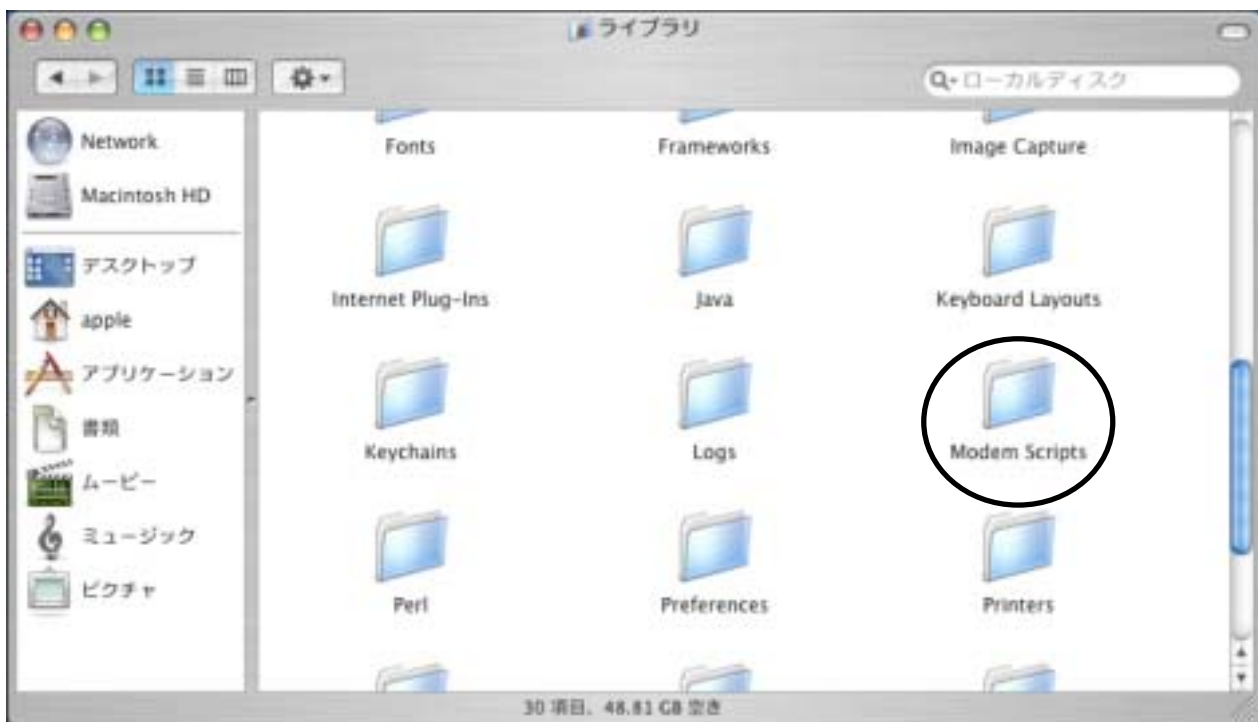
ライブラリ

ローカルディスク

Network
Macintosh HD
デスクトップ
apple
アプリケーション
書類
ムービー
ミュージック
ピクチャ

Fonts
Frameworks
Image Capture
Internet Plug-Ins
Java
Keyboard Layouts
Keychains
Logs
Modem Scripts
Perl
Preferences
Printers

30 項目、48.81 GB 空き